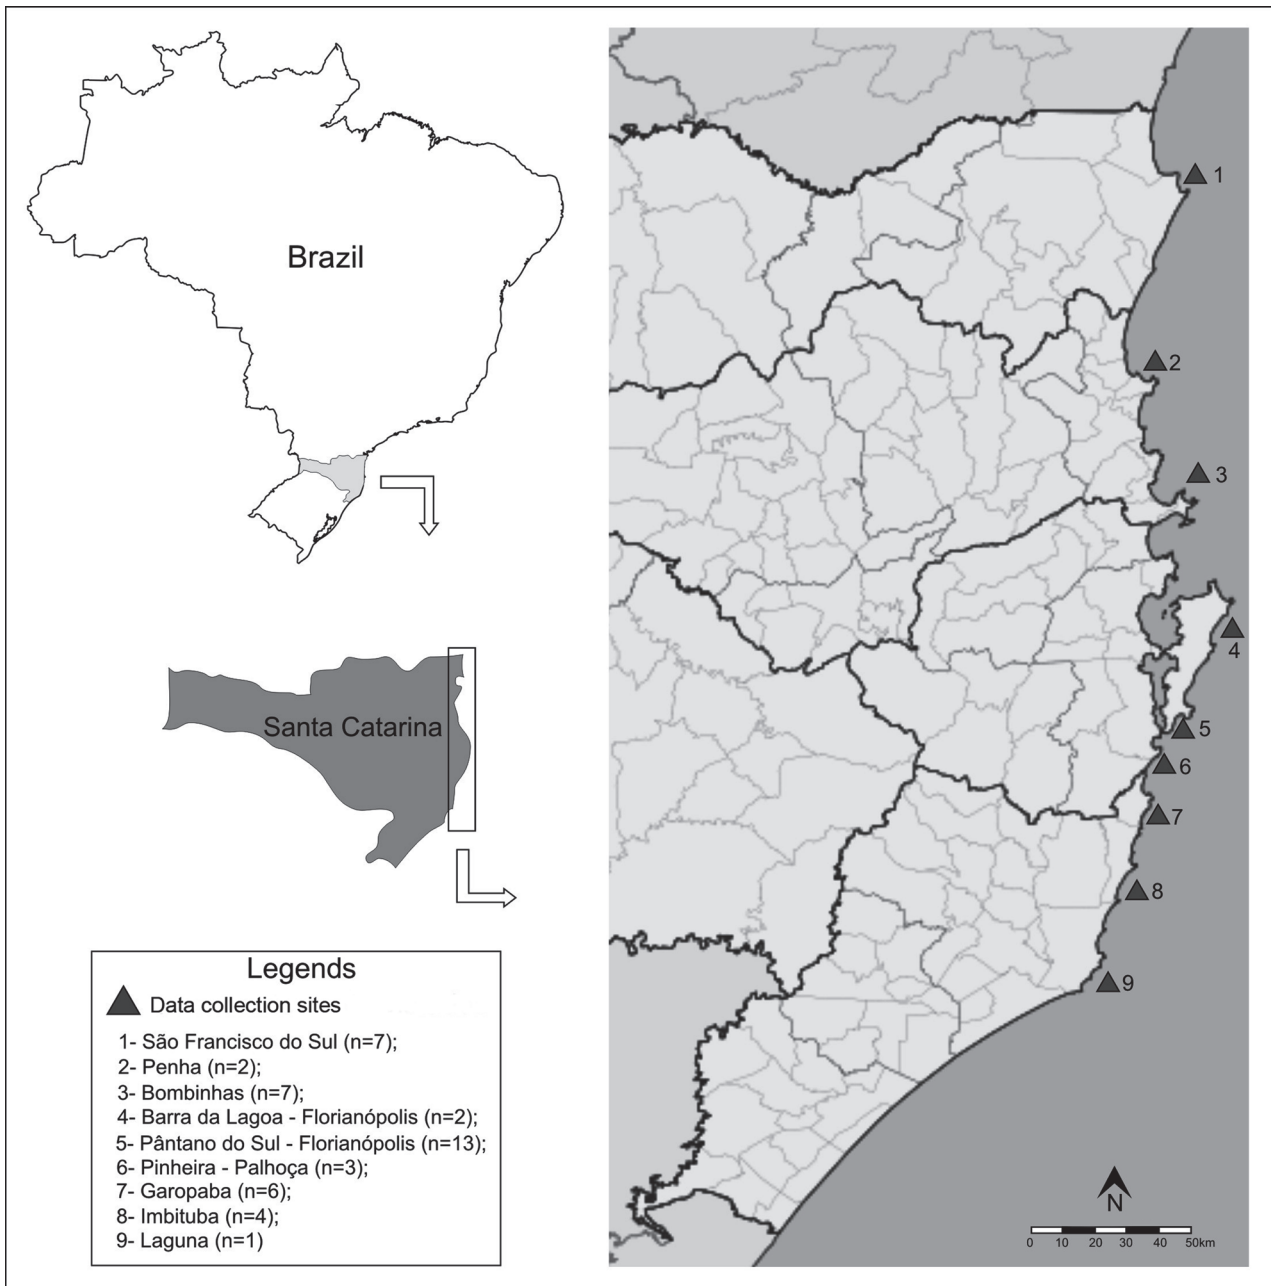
Brazil

Santa Catarina

Legends

Data collection sites

1- São Francisco do Sul (n=7);
2- Penha (n=2);
3- Bombinhas (n=7);
4- Barra da Lagoa - Florianópolis (n=2);
5- Pântano do Sul - Florianópolis (n=13);
6- Pinheira - Palhoça (n=3);
7- Garopaba (n=6);
8- Imbituba (n=4);
9- Laguna (n=1)

1
2
3
4
5
6
7
8
9

N

0 10 20 30 40 50km